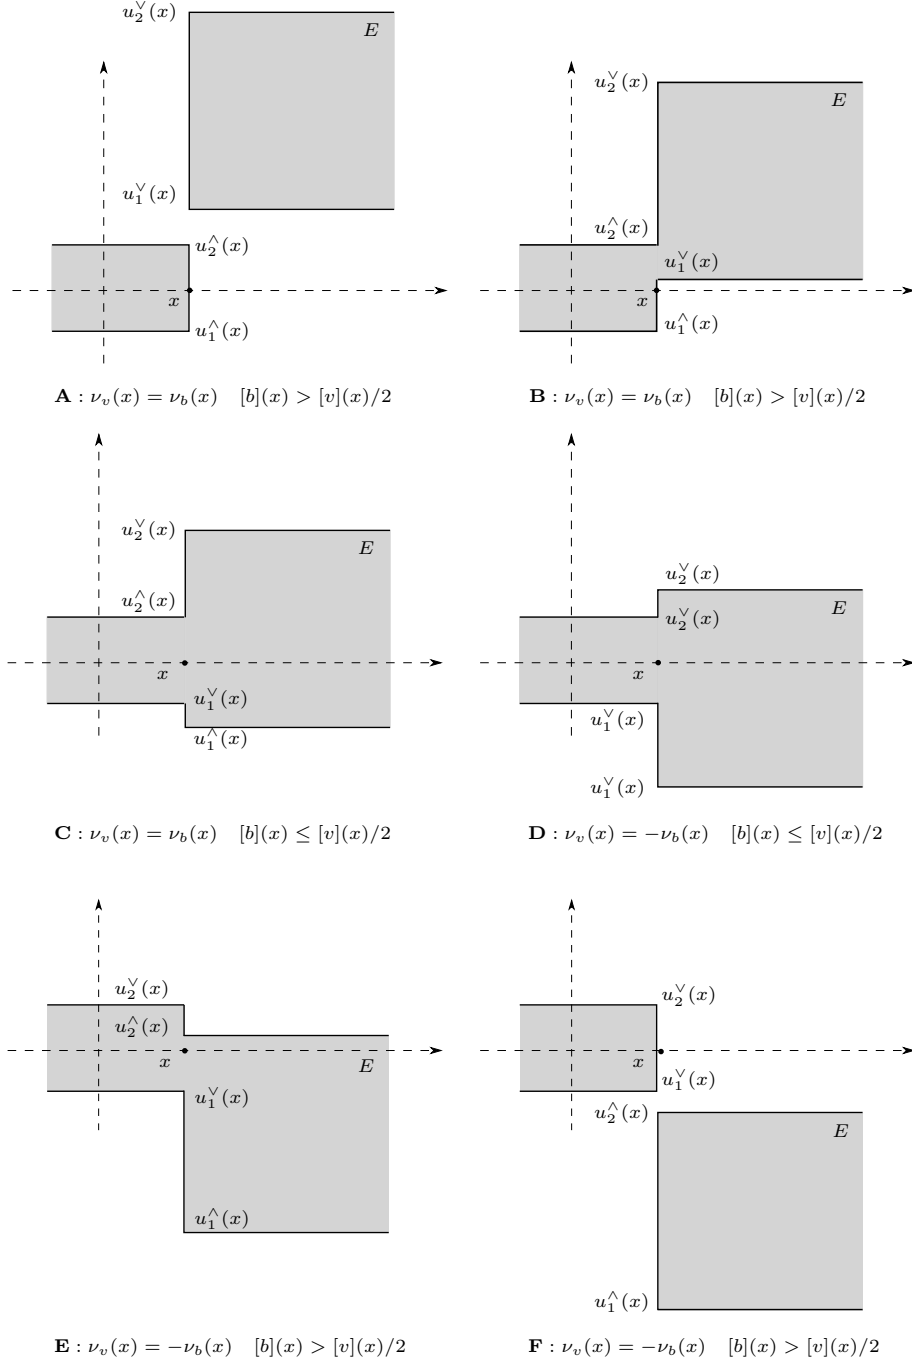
$u_2^\vee(x)$
$E$
$u_1^\vee(x)$
$u_2^\wedge(x)$
$x$
$u_1^\wedge(x)$

$\mathbf{A}: \nu_v(x) = \nu_b(x) \quad [b](x) > [v](x)/2$

$u_2^\vee(x)$
$E$
$u_2^\wedge(x)$
$u_1^\vee(x)$
$x$
$u_1^\wedge(x)$

$\mathbf{B}: \nu_v(x) = \nu_b(x) \quad [b](x) > [v](x)/2$

$u_2^\vee(x)$
$E$
$u_2^\wedge(x)$
$x$
$u_1^\vee(x)$
$u_1^\wedge(x)$

$\mathbf{C}: \nu_v(x) = \nu_b(x) \quad [b](x) \leq [v](x)/2$

$u_2^\vee(x)$
$u_2^\vee(x)$
$E$
$x$
$u_1^\vee(x)$
$u_1^\vee(x)$

$\mathbf{D}: \nu_v(x) = -\nu_b(x) \quad [b](x) \leq [v](x)/2$

$u_2^\vee(x)$
$u_2^\wedge(x)$
$x$
$E$
$u_1^\vee(x)$
$u_1^\wedge(x)$

$\mathbf{E}: \nu_v(x) = -\nu_b(x) \quad [b](x) > [v](x)/2$

$u_2^\vee(x)$
$x$
$u_1^\vee(x)$
$u_2^\wedge(x)$
$E$
$u_1^\wedge(x)$

$\mathbf{F}: \nu_v(x) = -\nu_b(x) \quad [b](x) > [v](x)/2$